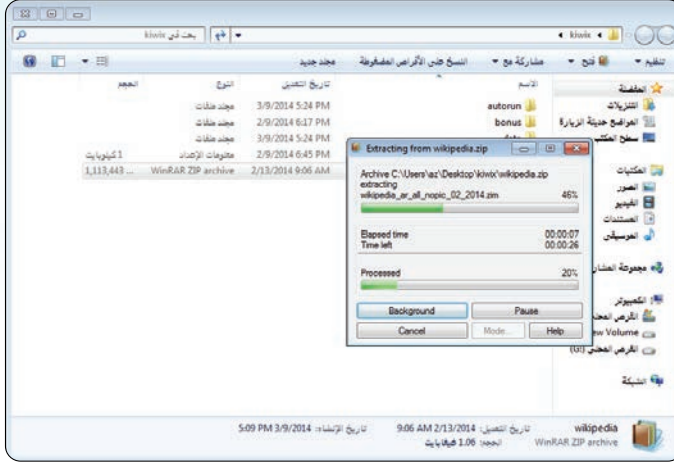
بحث في kiwix

kiwix

تنظيم ▾ فتح ▾ مشاركة مع ▾ النسخ على الأقراص المضغوطة مجلد جديد

المفضلة
التنزيلات
المواضع حديثة الزيارة
سطح المكتب

المكتبات
الصور
الفيديو
المستندات
الموسيقى

مجموعة المشاركة

الكمبيوتر
القرص المحلي
New Volume
القرص المحلي (G:)

الشبكة

| الاسم | تاريخ التعديل | النوع | الحجم |
|---|---|---|---|
| autorun | 3/9/2014 5:24 PM | مجلد ملفات | |
| bonus | 2/9/2014 6:17 PM | مجلد ملفات | |
| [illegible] | 3/9/2014 5:24 PM | مجلد ملفات | |
| | 2/9/2014 6:45 PM | معلومات الإعداد | 1 كيلوبايت |
| | 2/13/2014 9:06 AM | WinRAR ZIP archive | 1,113,443 ... |

Extracting from wikipedia.zip

Archive C:\Users\az\Desktop\kiwix\wikipedia.zip
extracting
wikipedia_ar_all_nopic_02_2014.zim 46%

Elapsed time 00:00:07
Time left 00:00:26

Processed 20%

Background Pause
Cancel Mode... Help

wikipedia تاريخ التعديل: 9:06 AM 2/13/2014 تاريخ الإنشاء: 5:09 PM 3/9/2014
WinRAR ZIP archive الحجم: 1.06 غيغابايت